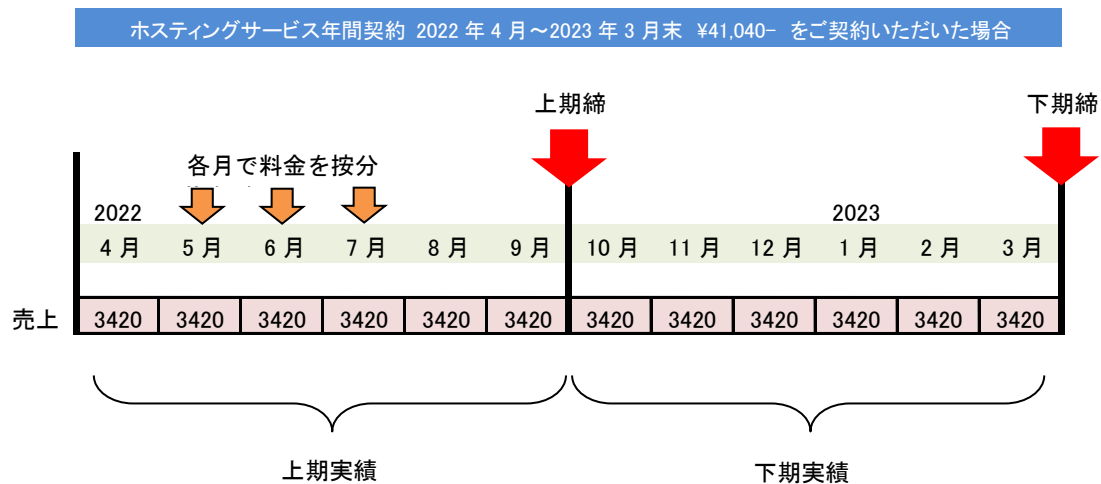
ホスティングサービス年間契約 2022 年 4 月～2023 年 3 月末 ¥41,040- をご契約いただいた場合

上期締

下期締

各月で料金を按分

2022

2023

| | 4 月 | 5 月 | 6 月 | 7 月 | 8 月 | 9 月 | 10 月 | 11 月 | 12 月 | 1 月 | 2 月 | 3 月 |
|---|---|---|---|---|---|---|---|---|---|---|---|---|
| 売上 | 3420 | 3420 | 3420 | 3420 | 3420 | 3420 | 3420 | 3420 | 3420 | 3420 | 3420 | 3420 |

上期実績

下期実績